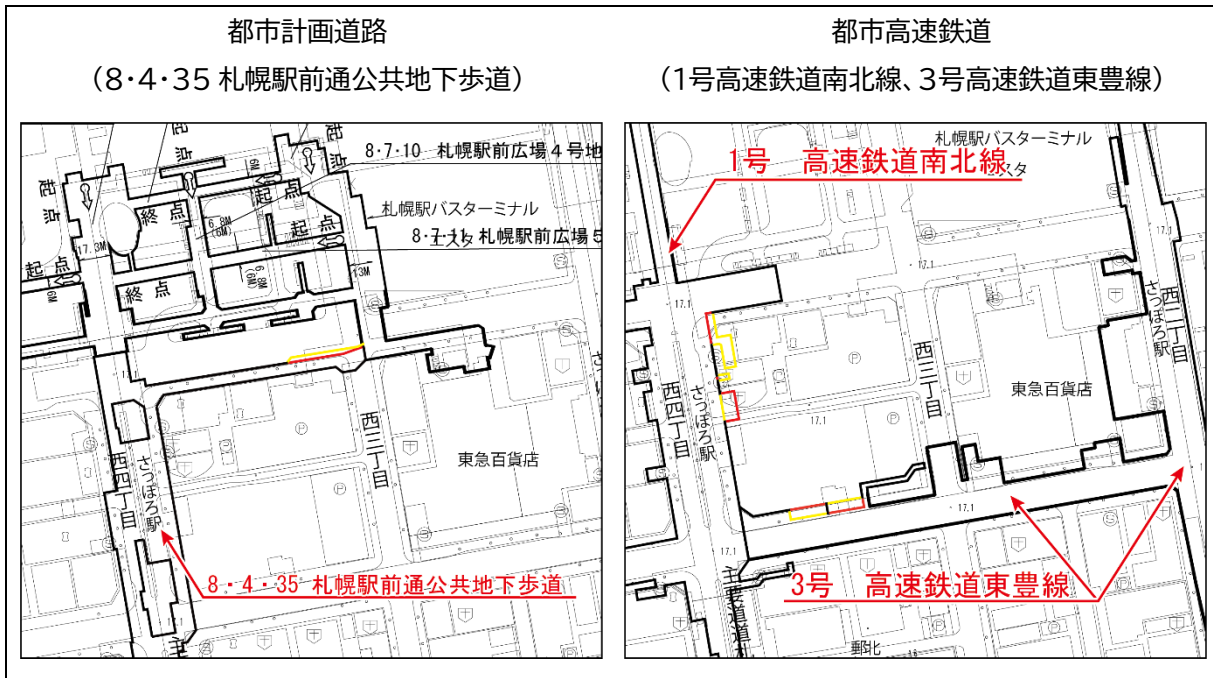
都市計画道路

(8・4・35 札幌駅前通公共地下歩道)

都市高速鉄道

(1号高速鉄道南北線、3号高速鉄道東豊線)

起点

終点

起点

起点

起点

終点

8・7・10 札幌駅前広場4号地

札幌駅バスターミナル

8・7・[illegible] 札幌駅前広場5

17.3M

6.8M (6M)

6.8M (6M)

13M

6M

西四丁目

さっぽろ駅

西三丁目

東急百貨店

8・4・35 札幌駅前通公共地下歩道

札幌駅バスターミナル

1号 高速鉄道南北線

17.1

17.1

西四丁目

さっぽろ駅

西三丁目

西二丁目

さっぽろ駅

東急百貨店

17.1

17.1

17.1

3号 高速鉄道東豊線

主要道道

郵北